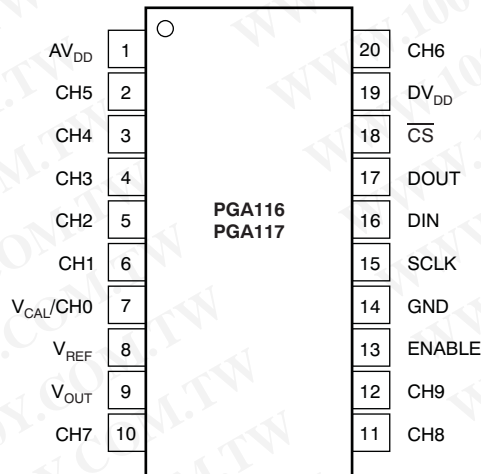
| | | | |
|---|---|---|---|
| $AV_{DD}$ | 1 | 20 | CH6 |
| CH5 | 2 | 19 | $DV_{DD}$ |
| CH4 | 3 | 18 | $\overline{CS}$ |
| CH3 | 4 | 17 | DOUT |
| CH2 | 5 | 16 | DIN |
| CH1 | 6 | 15 | SCLK |
| $V_{CAL}$/CH0 | 7 | 14 | GND |
| $V_{REF}$ | 8 | 13 | ENABLE |
| $V_{OUT}$ | 9 | 12 | CH9 |
| CH7 | 10 | 11 | CH8 |

PGA116
PGA117

WWW.100Y.COM.TW